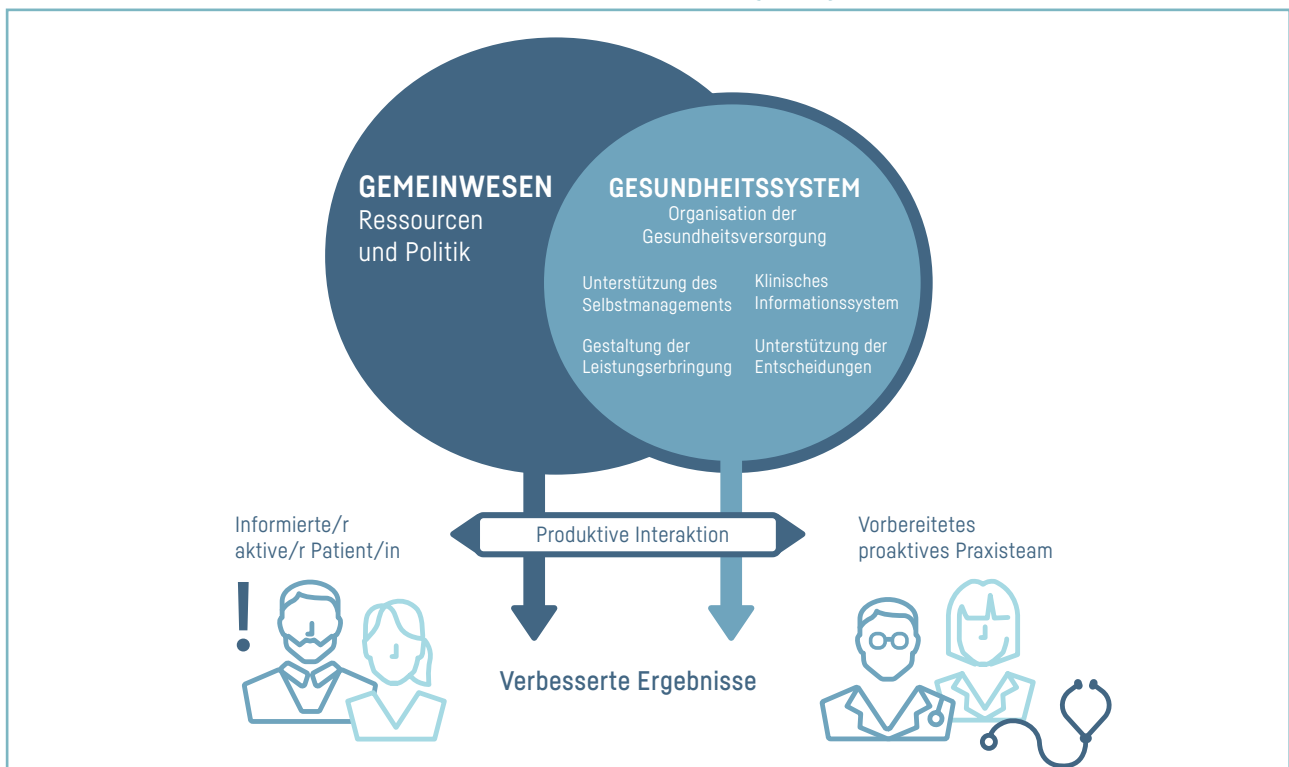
GEMEINWESEN
Ressourcen und Politik

GESUNDHEITSSYSTEM
Organisation der Gesundheitsversorgung

Unterstützung des Selbstmanagements

Klinisches Informationssystem

Gestaltung der Leistungserbringung

Unterstützung der Entscheidungen

Informierte/r aktive/r Patient/in

Produktive Interaktion

Vorbereitetes proaktives Praxisteam

!

Verbesserte Ergebnisse